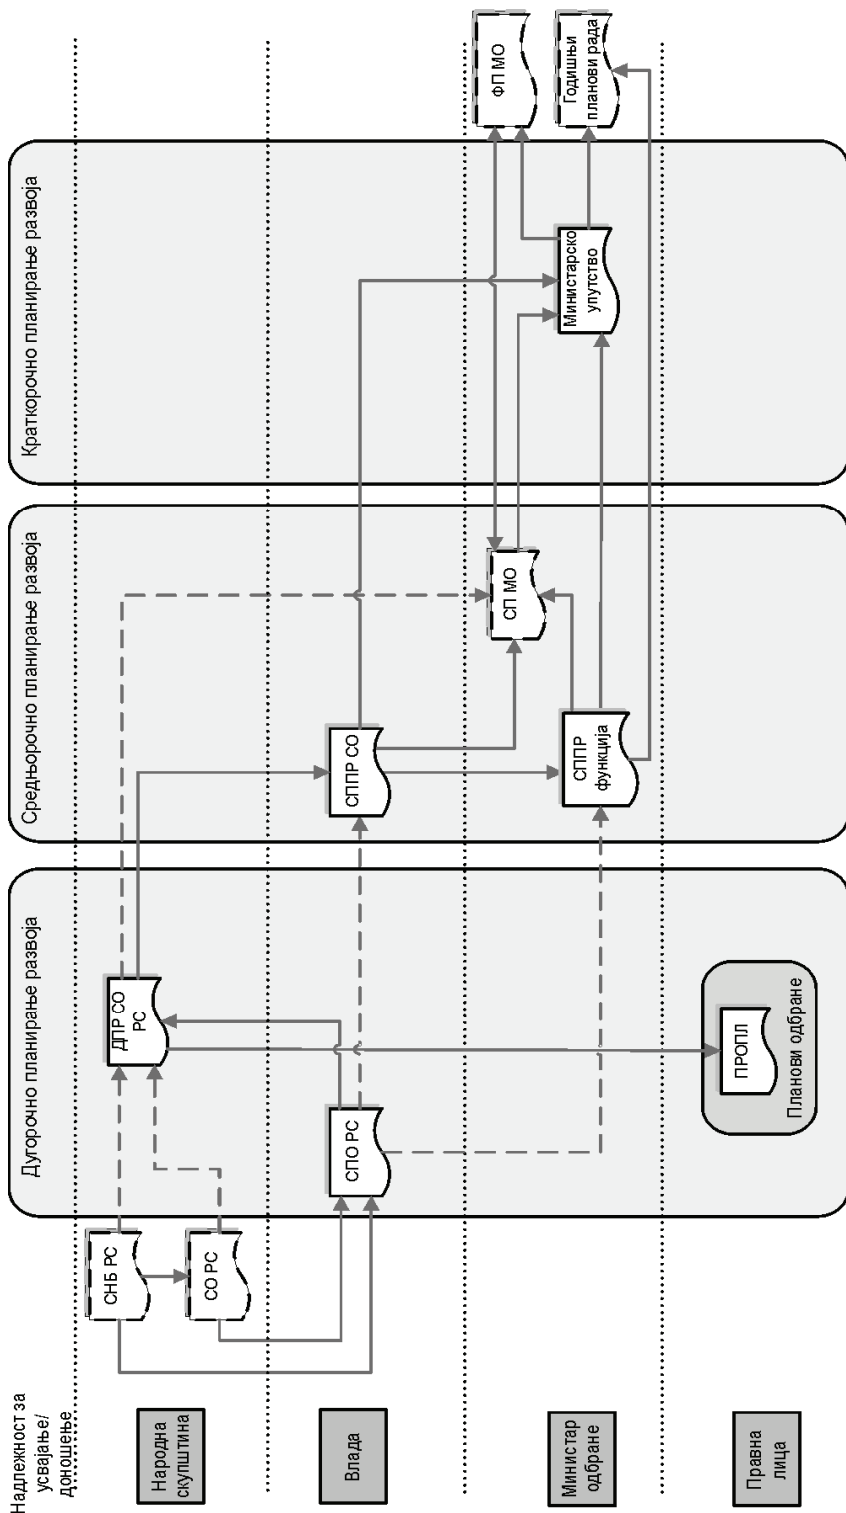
Надлежност за усвајање/ доношење

Народна скупштина

Влада

Министар одбране

Правна лица

Дугорочно планирање развоја

Средњорочно планирање развоја

Краткорочно планирање развоја

СНБ РС

СО РС

СПО РС

ДПР СО РС

ПРОПЛ

Планови одбране

СППР СО

СППР функција

СП МО

Министарско упутство

ФП МО

Годишњи планови рада